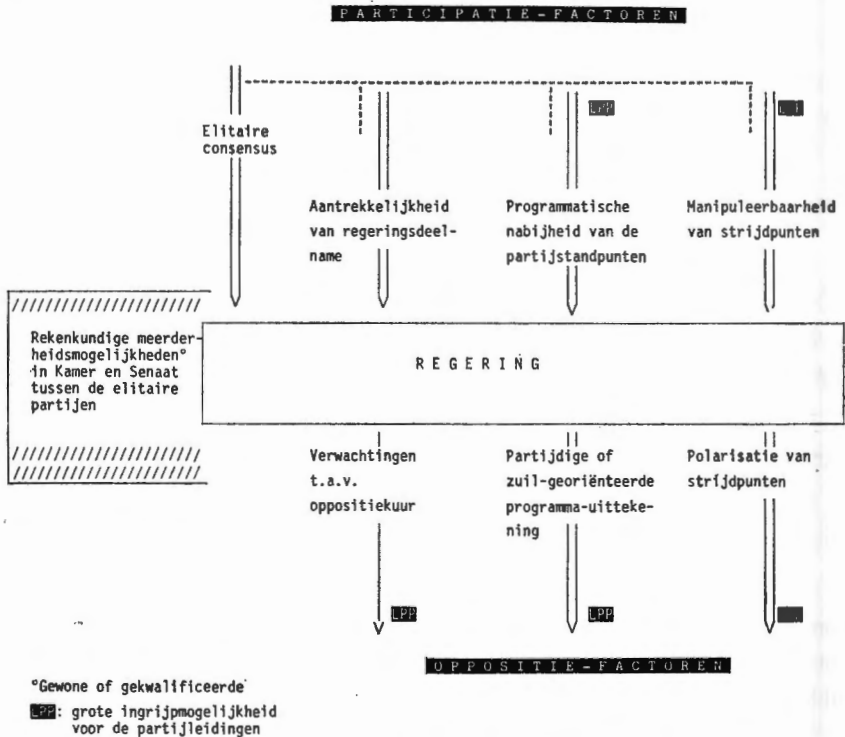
PARTICIPATIE-FACTOREN

LPP

LPP

Elitaire consensus

Aantrekkelijkheid van regeringsdeelname

Programmatische nabijheid van de partijstandpunten

Manipuleerbaarheid van strijdpunten

Rekenkundige meerderheidsmogelijkheden° in Kamer en Senaat tussen de elitaire partijen

REGERING

Verwachtingen t.a.v. oppositiekuur

Partijdige of zuil-georiënteerde programma-uittekening

Polarisatie van strijdpunten

LPP

LPP

LPP

OPPOSITIE-FACTOREN

°Gewone of gekwalificeerde

LPP: grote ingrijpmogelijkheid voor de partijleidingen